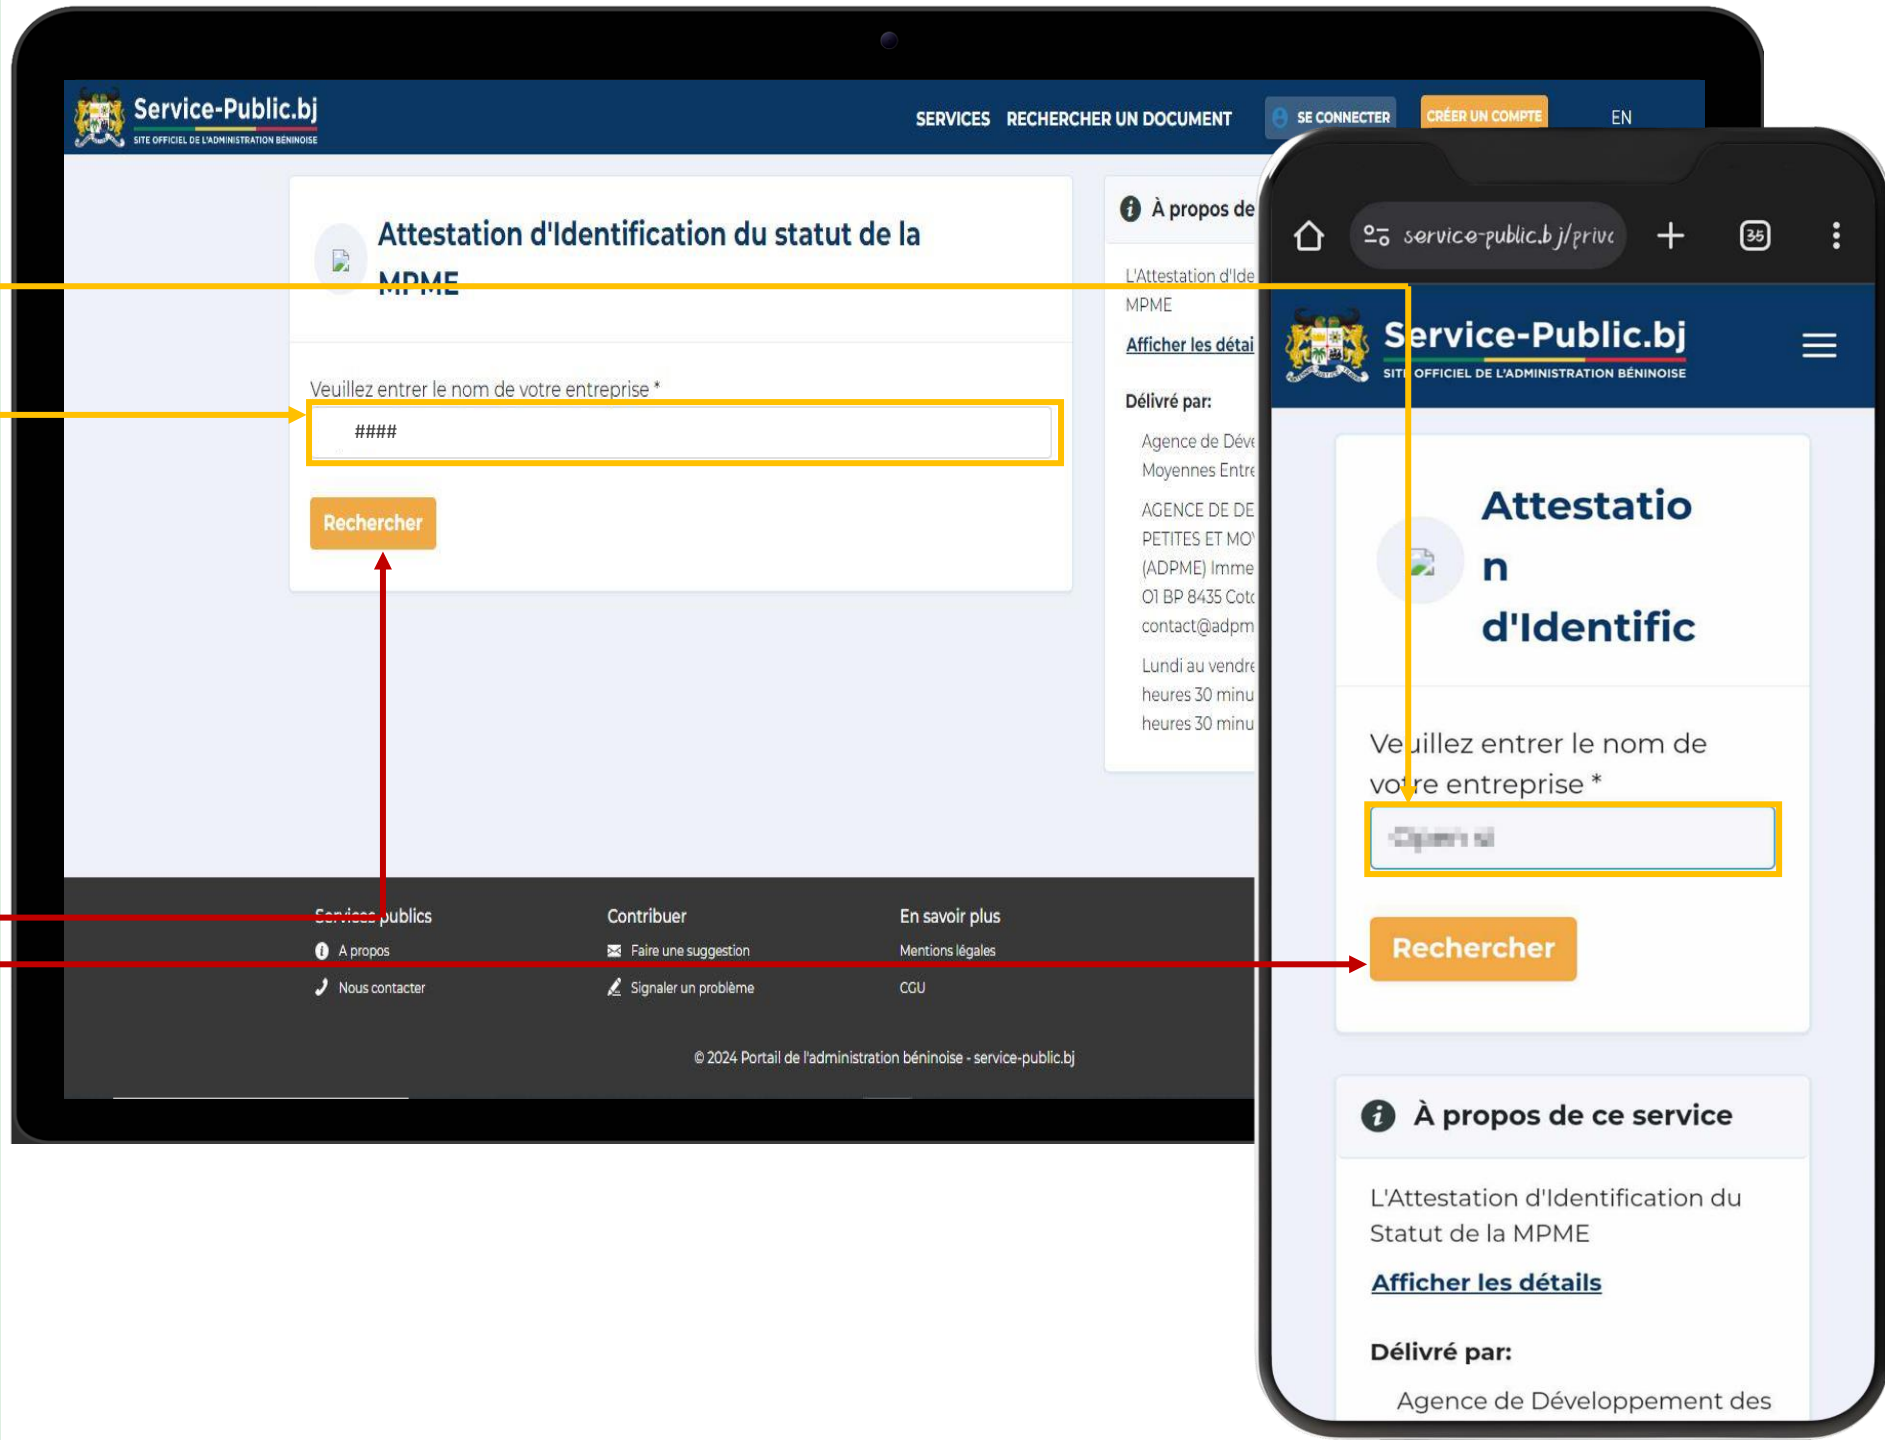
Service-Public.bj
SITE OFFICIEL DE L'ADMINISTRATION BÉNINOISE

SERVICES RECHERCHER UN DOCUMENT SE CONNECTER CRÉER UN COMPTE EN

Attestation d'Identification du statut de la MPME

Veuillez entrer le nom de votre entreprise *

####

Rechercher

À propos de

L'Attestation d'Ide MPME

Afficher les détai

Délivré par:

Agence de Déve Moyennes Entre

AGENCE DE DE PETITES ET MO (ADPME) Imme 01 BP 8435 Cot contact@adpm

Lundi au vendre heures 30 minu heures 30 minu

Services publics
A propos
Nous contacter

Contribuer
Faire une suggestion
Signaler un problème

En savoir plus
Mentions légales
CGU

© 2024 Portail de l'administration béninoise - service-public.bj

service-public.bj/priv

35

Service-Public.bj
SITE OFFICIEL DE L'ADMINISTRATION BÉNINOISE

Attestation d'Identific

Veuillez entrer le nom de votre entreprise *

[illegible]

Rechercher

À propos de ce service

L'Attestation d'Identification du Statut de la MPME

Afficher les détails

Délivré par:

Agence de Développement des